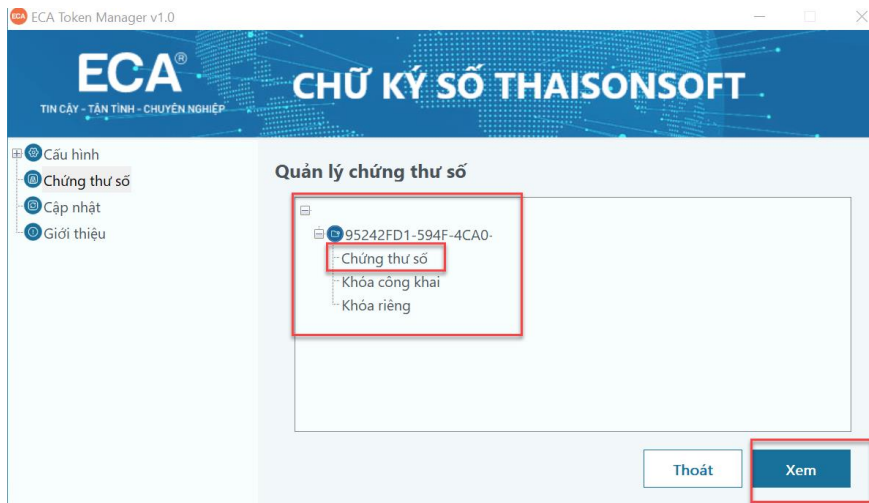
ECA ECA Token Manager v1.0

ECA®
TIN CẬY - TẬN TÌNH - CHUYÊN NGHIỆP

CHỮ KÝ SỐ THAISONSOFT

Cấu hình
Chứng thư số
Cập nhật
Giới thiệu

Quản lý chứng thư số

95242FD1-594F-4CA0-
Chứng thư số
Khóa công khai
Khóa riêng

Thoát
Xem